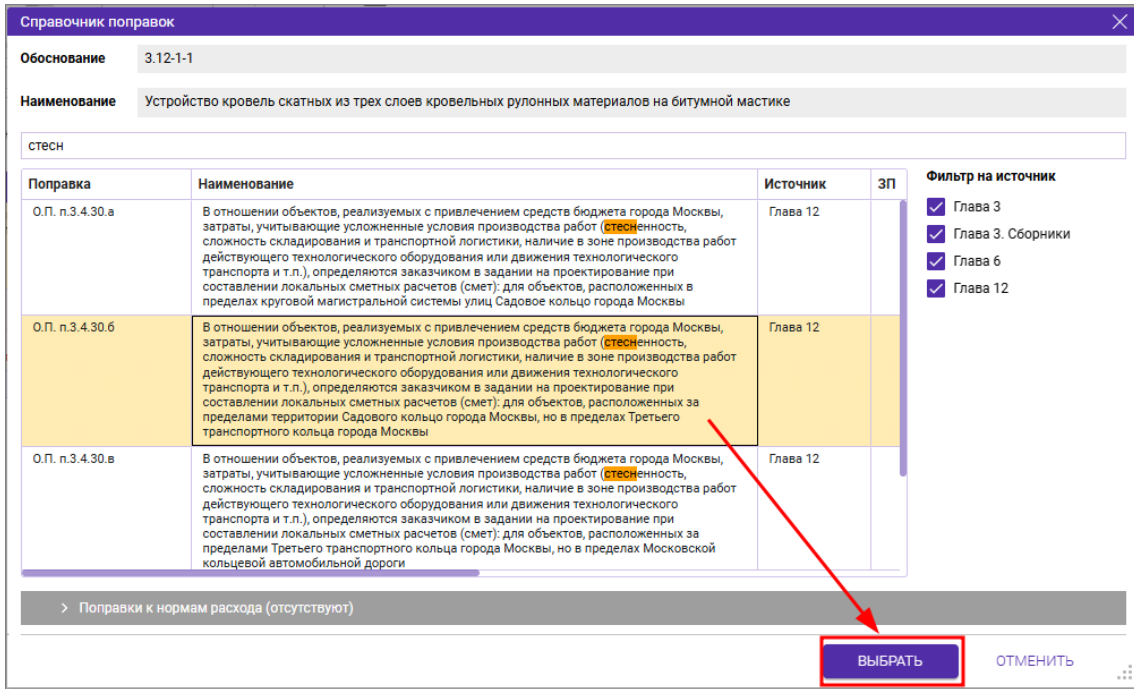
Справочник поправок

Обоснование 3.12-1-1

Наименование Устройство кровель скатных из трех слоев кровельных рулонных материалов на битумной мастике

стесн

| Поправка | Наименование | Источник | ЗП |
|---|---|---|---|
| О.П. п.3.4.30.а | В отношении объектов, реализуемых с привлечением средств бюджета города Москвы, затраты, учитывающие усложненные условия производства работ (стесненность, сложность складирования и транспортной логистики, наличие в зоне производства работ действующего технологического оборудования или движения технологического транспорта и т.п.), определяются заказчиком в задании на проектирование при составлении локальных сметных расчетов (смет): для объектов, расположенных в пределах круговой магистральной системы улиц Садовое кольцо города Москвы | Глава 12 | |
| О.П. п.3.4.30.б | В отношении объектов, реализуемых с привлечением средств бюджета города Москвы, затраты, учитывающие усложненные условия производства работ (стесненность, сложность складирования и транспортной логистики, наличие в зоне производства работ действующего технологического оборудования или движения технологического транспорта и т.п.), определяются заказчиком в задании на проектирование при составлении локальных сметных расчетов (смет): для объектов, расположенных за пределами территории Садового кольцо города Москвы, но в пределах Третьего транспортного кольца города Москвы | Глава 12 | |
| О.П. п.3.4.30.в | В отношении объектов, реализуемых с привлечением средств бюджета города Москвы, затраты, учитывающие усложненные условия производства работ (стесненность, сложность складирования и транспортной логистики, наличие в зоне производства работ действующего технологического оборудования или движения технологического транспорта и т.п.), определяются заказчиком в задании на проектирование при составлении локальных сметных расчетов (смет): для объектов, расположенных за пределами Третьего транспортного кольца города Москвы, но в пределах Московской кольцевой автомобильной дороги | Глава 12 | |

Фильтр на источник
Глава 3
Глава 3. Сборники
Глава 6
Глава 12

> Поправки к нормам расхода (отсутствуют)

ВЫБРАТЬ ОТМЕНИТЬ